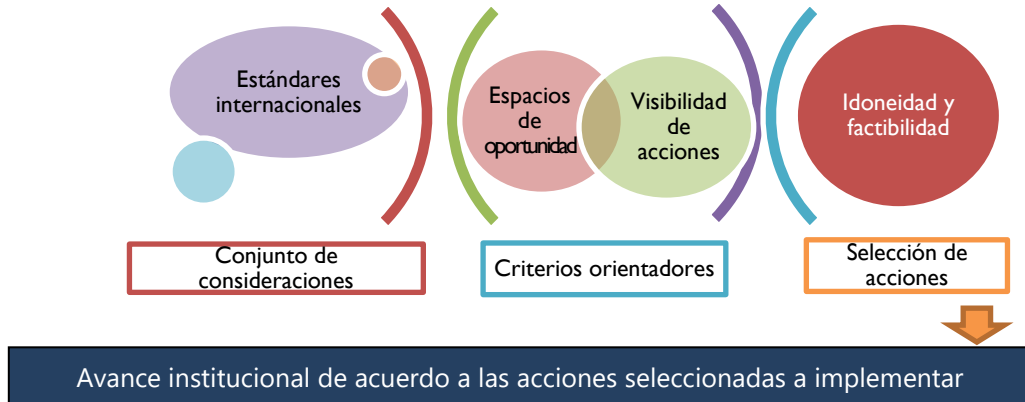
Estándares internacionales

Espacios de oportunidad

Visibilidad de acciones

Idoneidad y factibilidad

Conjunto de consideraciones

Criterios orientadores

Selección de acciones

Avance institucional de acuerdo a las acciones seleccionadas a implementar